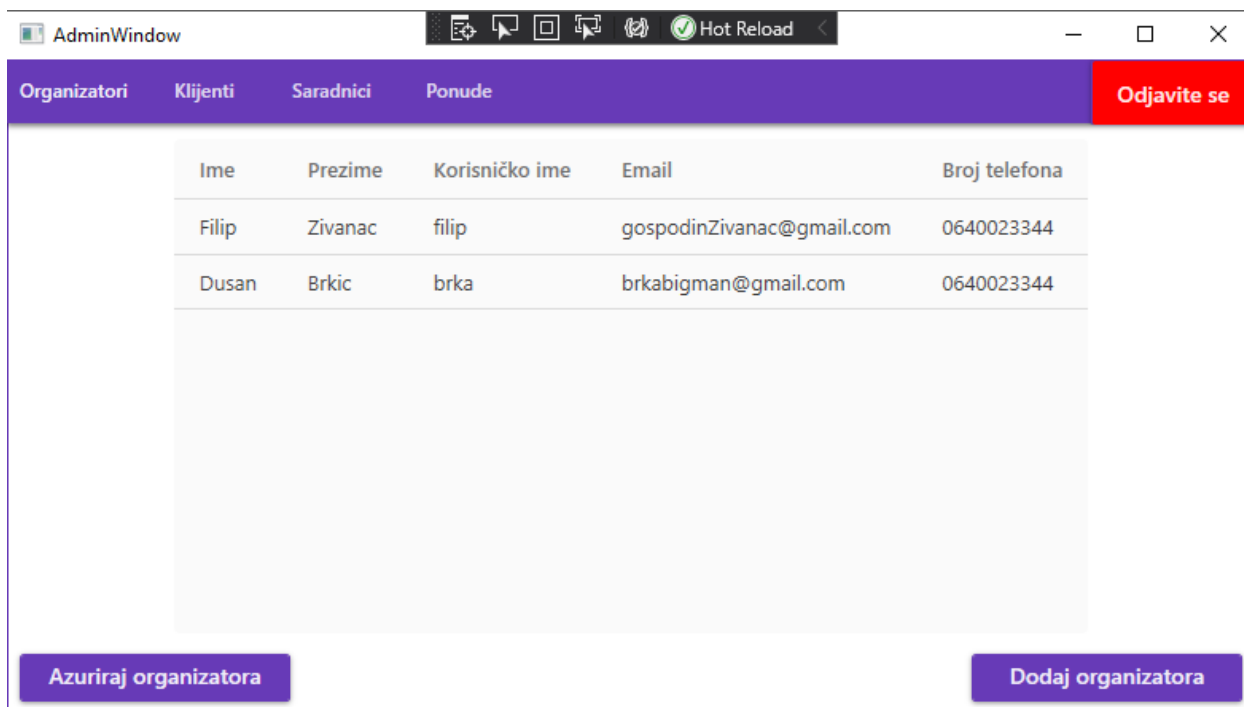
AdminWindow

Hot Reload

Organizatori Klijenti Saradnici Ponude

Odjavite se

| Ime | Prezime | Korisničko ime | Email | Broj telefona |
|---|---|---|---|---|
| Filip | Zivanac | filip | gospodinZivanac@gmail.com | 0640023344 |
| Dusan | Brkic | brka | brkabigman@gmail.com | 0640023344 |

Azuriraj organizatora

Dodaj organizatora